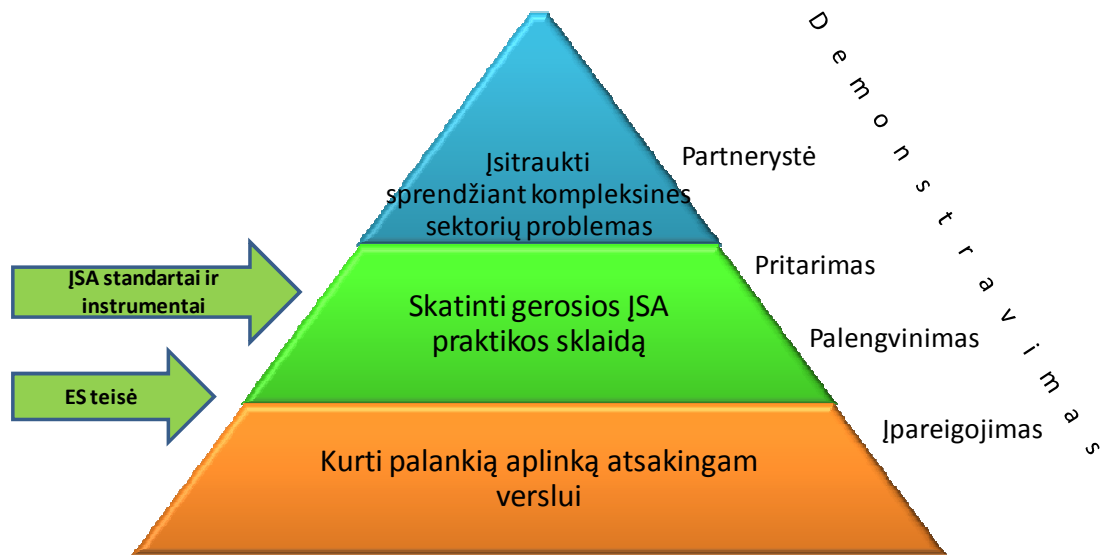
Demonstravimas

Įsitraukti sprendžiant kompleksines sektorių problemas

Partnerystė

Pritarimas

ĮSA standartai ir instrumentai

Skatinti gerosios ĮSA praktikos sklaidą

Palengvinimas

ES teisė

Įpareigojimas

Kurti palankią aplinką atsakingam verslui